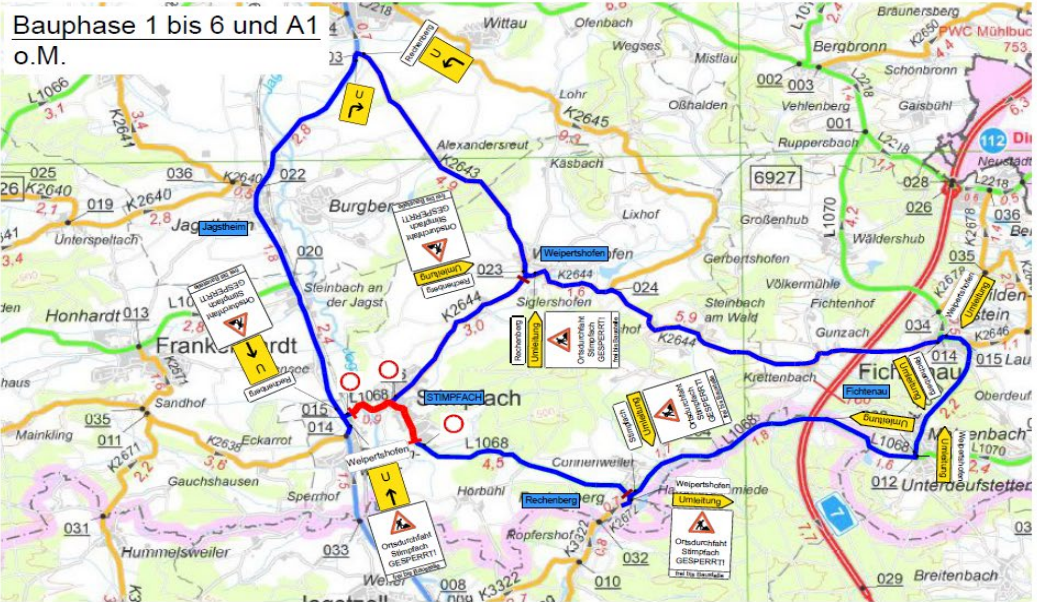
Bauphase 1 bis 6 und A1
o.M.

Wittau
Ofenbach
Bräunersberg
PWC Mühlbuch
753
Wegses
Mistlau
Bergbronn
Schönbronn
002
003
Vehlenberg
Gaisbühl
Oßhalden
001
Ruppersbach
112
Neustadt
Alexandersreut
K2645
Käsbach
K2643
6927
028
Rechenberg
U
L1066
K2641
036
K2640
022
019
K2640
Unterspeltach
Jagstheim
Jagstheim
020
Burgberg
Ortsdurchfahrt Stimpfach GESPERRT!
Umleitung
Rechenberg
Lixhof
Großenhub
L1070
026
Wäldershub
K2678
Weipertshofen
023
K2644
024
Gerbertshofen
Völkermühle
Siglershofen
Steinbach an der Jagst
Honhardt
013
L10
Ortsdurchfahrt Stimpfach GESPERRT!
Frankenhardt
K2644
Rechenberg
Umleitung
Ortsdurchfahrt Stimpfach GESPERRT!
Steinbach am Wald
Fichtenhof
Gunzach
K2644
034
Umleitung
Weipertshofen
014
015
Krettenbach
Fichtenau
Fichtenau
Rechenberg
Umleitung
Sandhof
L1068
STIMPFACH
Stimpfach
Umleitung
Ortsdurchfahrt Stimpfach GESPERRT!
015
014
035
011
Mainkling
K2638
Eckarrot
K2671
L1068
Weipertshofen
Cunnenweiler
Gauchshausen
Sperrhof
Hörbühl
Rechenberg
Weipertshofen
Umleitung
L1068
Unterdeufstetten
012
Ortsdurchfahrt Stimpfach GESPERRT!
Ortsdurchfahrt Stimpfach GESPERRT!
031
Hummelsweiler
033
Röpfershof
032
K3322
010
008
K3322
029
Breitenbach
7